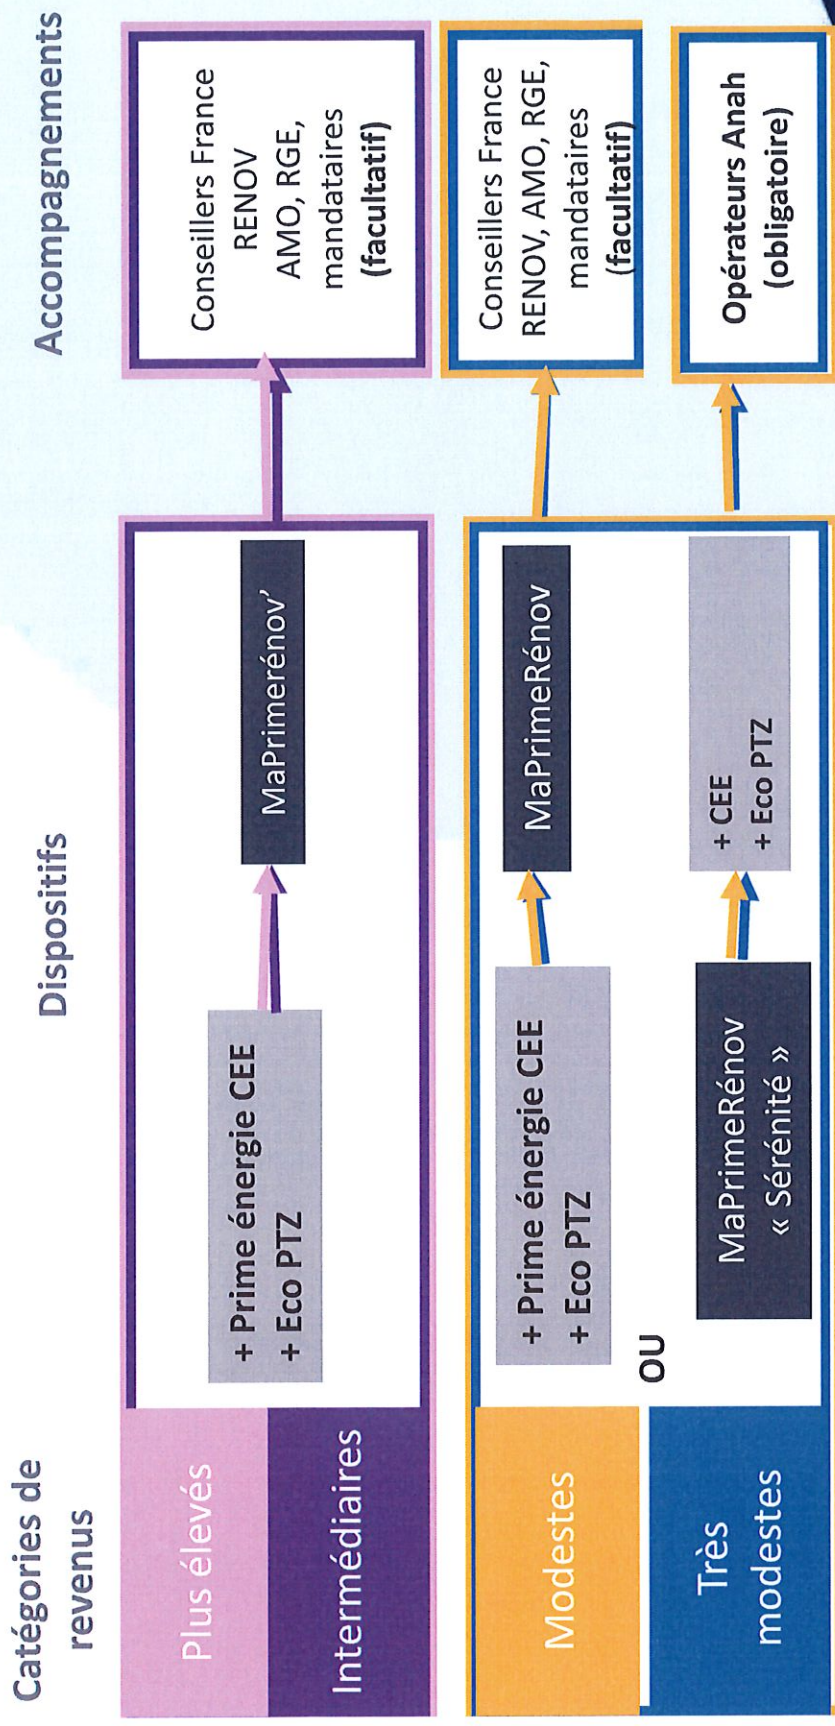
Catégories de revenus

Dispositifs

Accompagnements

Plus élevés

Intermédiaires

+ Prime énergie CEE
+ Eco PTZ

MaPrimeRénov'

Conseillers France RENOV AMO, RGE, mandataires (facultatif)

Modestes

+ Prime énergie CEE
+ Eco PTZ

MaPrimeRénov

Conseillers France RENOV, AMO, RGE, mandataires (facultatif)

OU

Très modestes

MaPrimeRénov « Sérénité »

+ CEE
+ Eco PTZ

Opérateurs Anah (obligatoire)